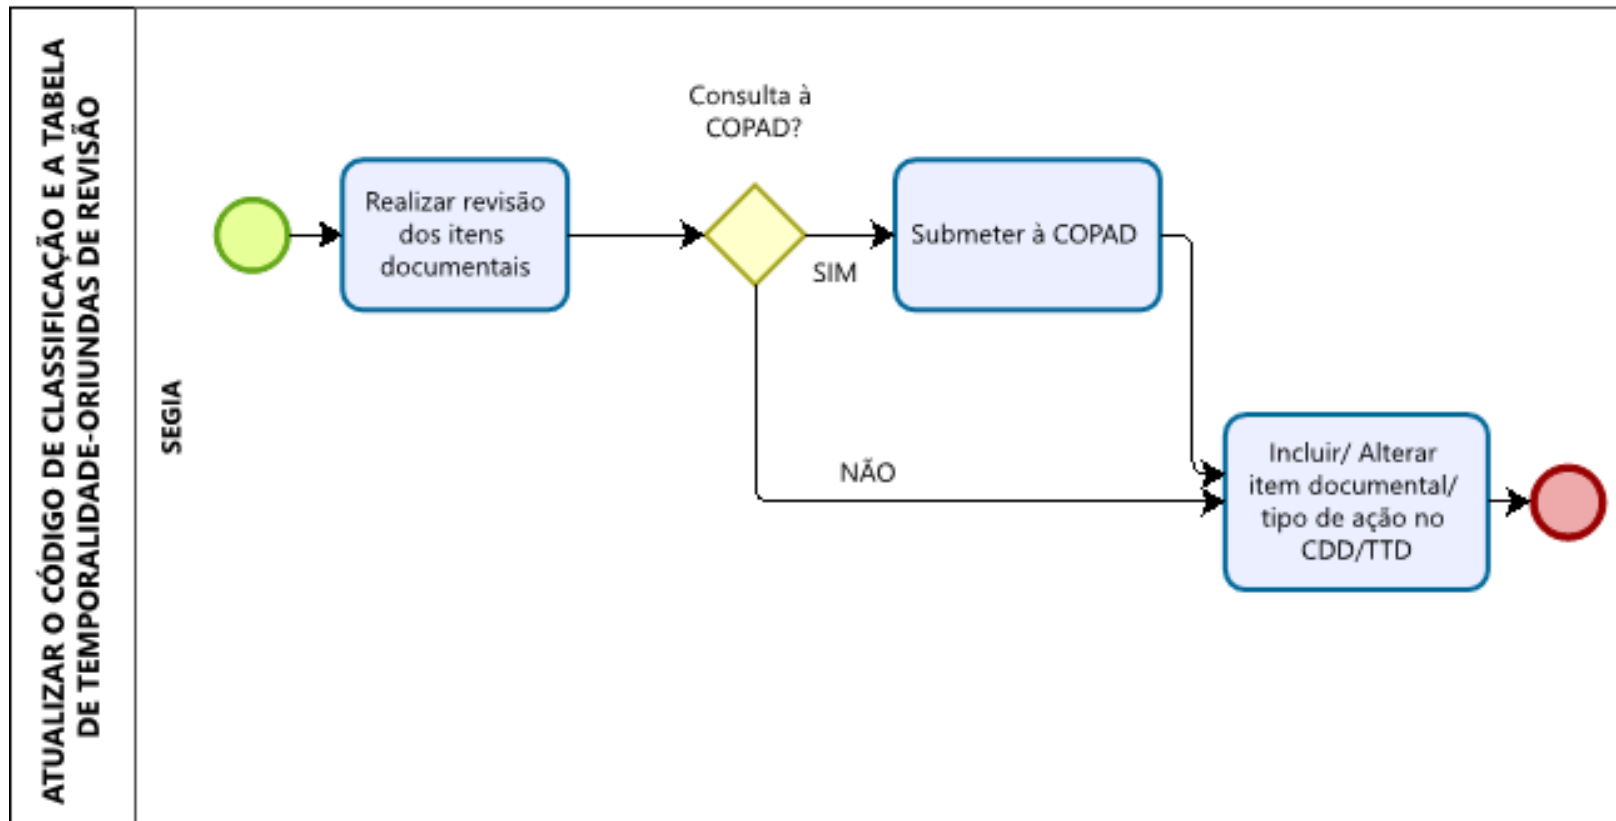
ATUALIZAR O CÓDIGO DE CLASSIFICAÇÃO E A TABELA DE TEMPORALIDADE-ORIUNDAS DE REVISÃO

SEGIA

Realizar revisão dos itens documentais

Consulta à COPAD?

SIM

Submeter à COPAD

NÃO

Incluir/ Alterar item documental/ tipo de ação no CDD/TTD